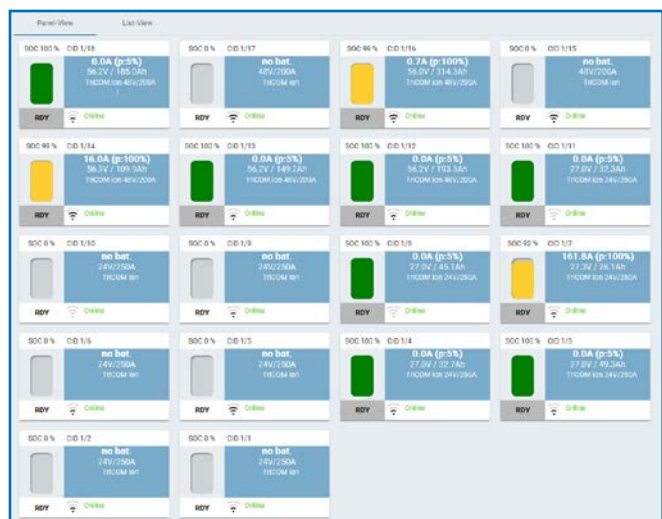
Panel-View List-View

SOC 100 % CID 1/18
0.0A (p:5%)
56.2V / 185.0Ah
TriCOM Ion 48V/200A
RDY Online

SOC 0 % CID 1/17
no bat.
48V/200A
TriCOM Ion
RDY Online

SOC 96 % CID 1/16
0.7A (p:100%)
56.0V / 314.3Ah
TriCOM Ion 48V/200A
RDY Online

SOC 0 % CID 1/15
no bat.
48V/200A
TriCOM Ion
RDY Online

SOC 99 % CID 1/14
16.0A (p:100%)
56.3V / 109.9Ah
TriCOM Ion 48V/200A
RDY Online

SOC 100 % CID 1/13
0.0A (p:5%)
56.2V / 149.2Ah
TriCOM Ion 48V/200A
RDY Online

SOC 100 % CID 1/12
0.0A (p:5%)
56.2V / 193.3Ah
TriCOM Ion 48V/200A
RDY Online

SOC 100 % CID 1/11
0.0A (p:5%)
27.8V / 32.3Ah
TriCOM Ion 24V/250A
RDY Online

SOC 0 % CID 1/10
no bat.
24V/250A
TriCOM Ion
RDY Online

SOC 0 % CID 1/9
no bat.
24V/250A
TriCOM Ion
RDY Online

SOC 100 % CID 1/8
0.0A (p:5%)
27.0V / 45.1Ah
TriCOM Ion 24V/250A
RDY Online

SOC 92 % CID 1/7
161.8A (p:100%)
27.3V / 26.1Ah
TriCOM Ion 24V/250A
RDY Online

SOC 0 % CID 1/6
no bat.
24V/250A
TriCOM Ion
RDY Online

SOC 0 % CID 1/5
no bat.
24V/250A
TriCOM Ion
RDY Online

SOC 100 % CID 1/4
0.0A (p:5%)
27.0V / 32.7Ah
TriCOM Ion 24V/250A
RDY Online

SOC 100 % CID 1/3
0.0A (p:5%)
27.8V / 49.3Ah
TriCOM Ion 24V/250A
RDY Online

SOC 0 % CID 1/2
no bat.
24V/250A
TriCOM Ion
RDY Online

SOC 0 % CID 1/1
no bat.
24V/250A
TriCOM Ion
RDY Online